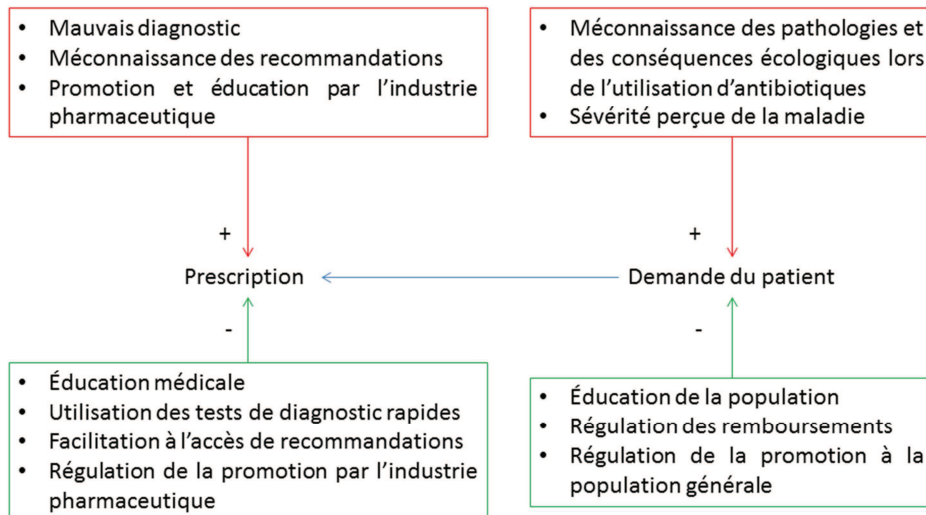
- Mauvais diagnostic
- Méconnaissance des recommandations
- Promotion et éducation par l'industrie pharmaceutique

- Méconnaissance des pathologies et des conséquences écologiques lors de l'utilisation d'antibiotiques
- Sévérité perçue de la maladie

+

+

Prescription

Demande du patient

-

-

- Éducation médicale
- Utilisation des tests de diagnostic rapides
- Facilitation à l'accès de recommandations
- Régulation de la promotion par l'industrie pharmaceutique

- Éducation de la population
- Régulation des remboursements
- Régulation de la promotion à la population générale